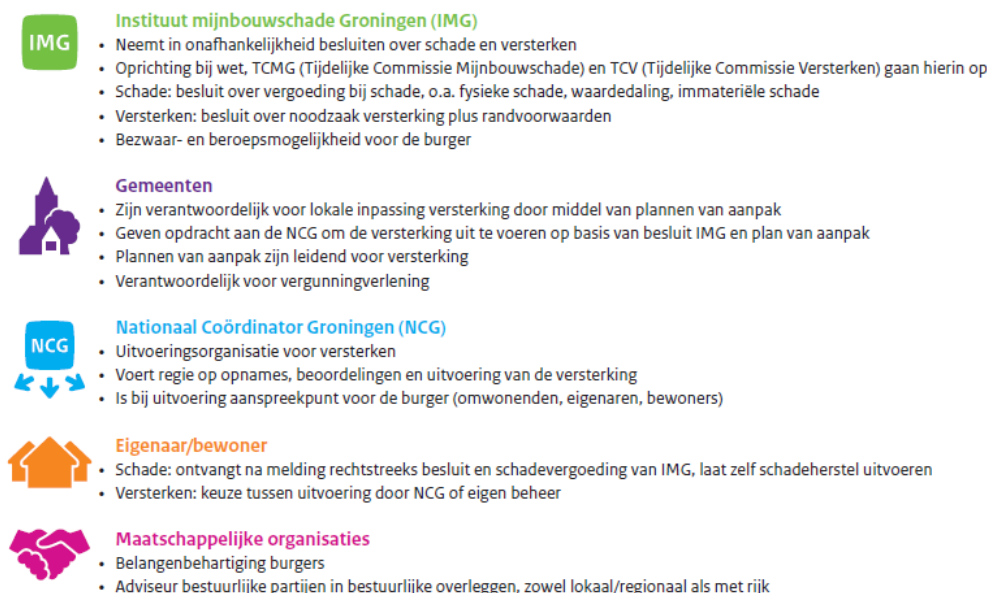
IMG

Instituut mijnbouwschade Groningen (IMG)
• Neemt in onafhankelijkheid besluiten over schade en versterken
• Oprichting bij wet, TCMG (Tijdelijke Commissie Mijnbouwschade) en TCV (Tijdelijke Commissie Versterken) gaan hierin op
• Schade: besluit over vergoeding bij schade, o.a. fysieke schade, waardedaling, immateriële schade
• Versterken: besluit over noodzaak versterking plus randvoorwaarden
• Bezwaar- en beroepsmogelijkheid voor de burger

Gemeenten
• Zijn verantwoordelijk voor lokale inpassing versterking door middel van plannen van aanpak
• Geven opdracht aan de NCG om de versterking uit te voeren op basis van besluit IMG en plan van aanpak
• Plannen van aanpak zijn leidend voor versterking
• Verantwoordelijk voor vergunningverlening

NCG

Nationaal Coördinator Groningen (NCG)
• Uitvoeringsorganisatie voor versterken
• Voert regie op opnames, beoordelingen en uitvoering van de versterking
• Is bij uitvoering aanspreekpunt voor de burger (omwonenden, eigenaren, bewoners)

Eigenaar/bewoner
• Schade: ontvangt na melding rechtstreeks besluit en schadevergoeding van IMG, laat zelf schadeherstel uitvoeren
• Versterken: keuze tussen uitvoering door NCG of eigen beheer

Maatschappelijke organisaties
• Belangenbehartiging burgers
• Adviseur bestuurlijke partijen in bestuurlijke overleggen, zowel lokaal/regionaal als met rijk